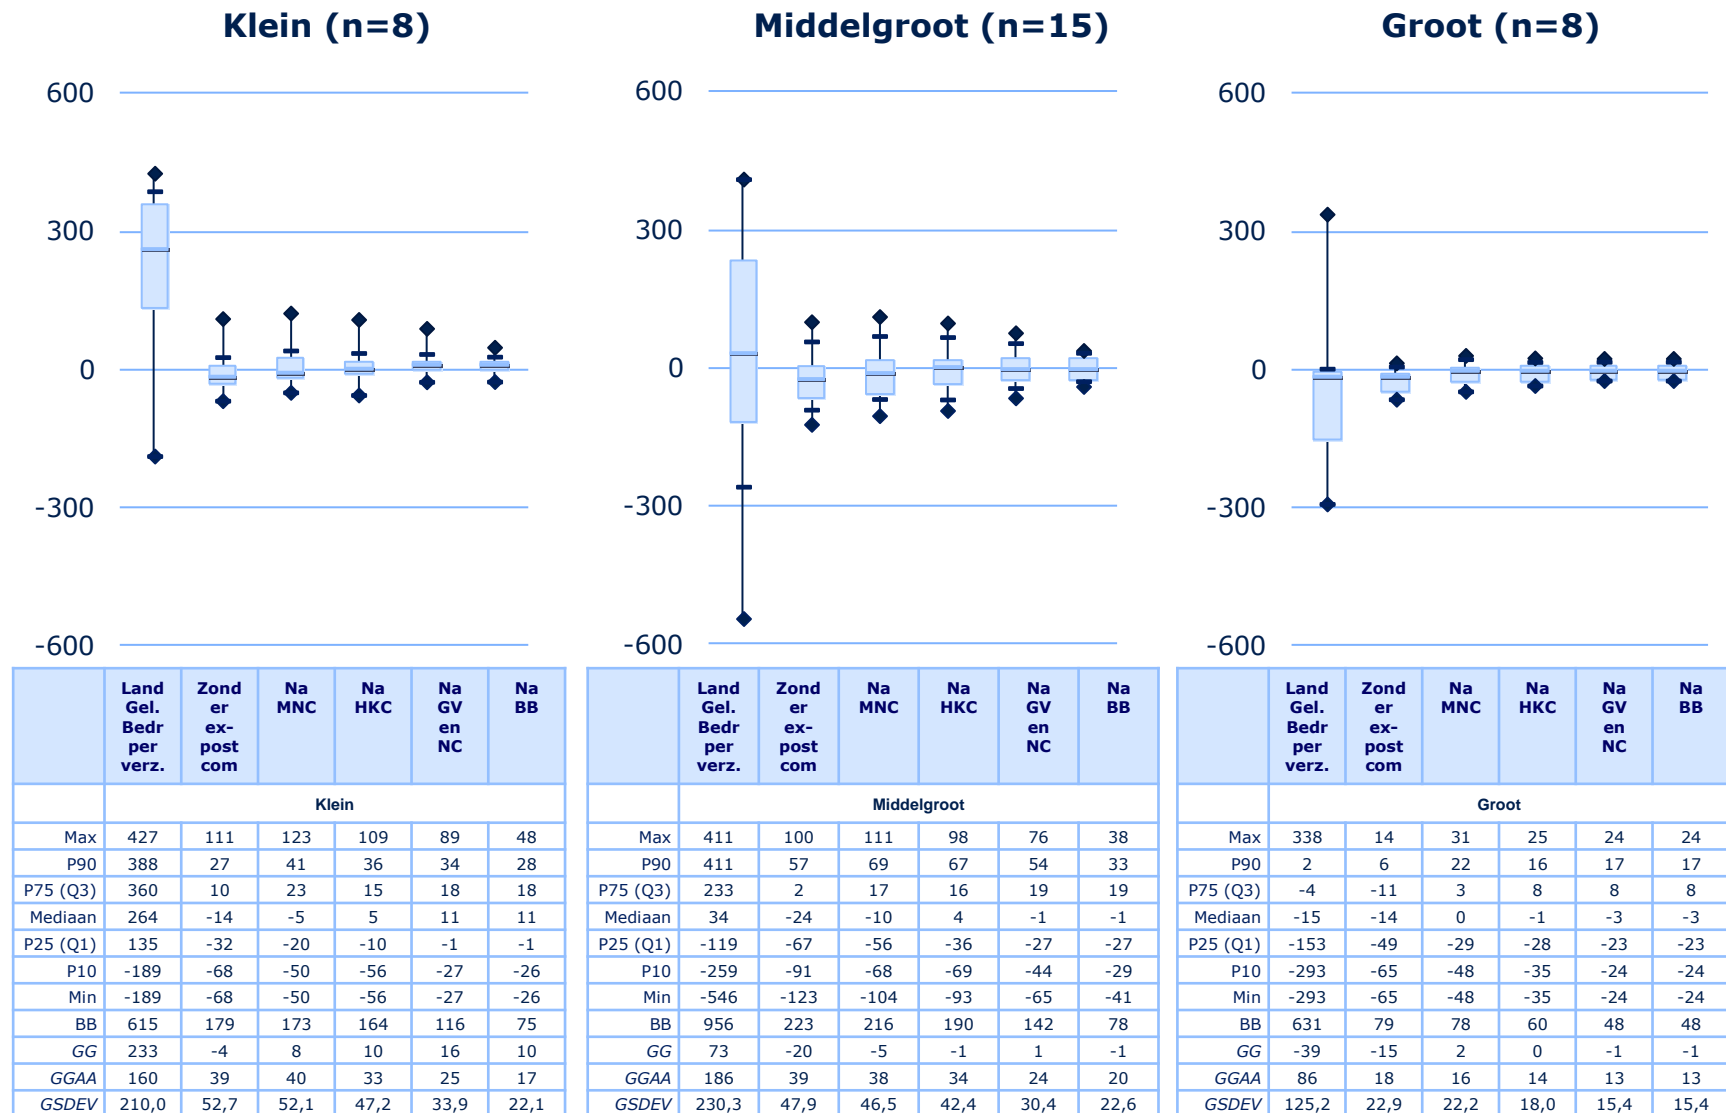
Klein (n=8)

600
300
0
-300
-600

Middelgroot (n=15)

600
300
0
-300
-600

Groot (n=8)

600
300
0
-300
-600

| | Land Gel. Bedr per verz. | Zonder ex-post com | Na MNC | Na HKC | Na GV en NC | Na BB |
|---|---|---|---|---|---|---|
| | Klein | | | | | |
| Max | 427 | 111 | 123 | 109 | 89 | 48 |
| P90 | 388 | 27 | 41 | 36 | 34 | 28 |
| P75 (Q3) | 360 | 10 | 23 | 15 | 18 | 18 |
| Mediaan | 264 | -14 | -5 | 5 | 11 | 11 |
| P25 (Q1) | 135 | -32 | -20 | -10 | -1 | -1 |
| P10 | -189 | -68 | -50 | -56 | -27 | -26 |
| Min | -189 | -68 | -50 | -56 | -27 | -26 |
| BB | 615 | 179 | 173 | 164 | 116 | 75 |
| GG | 233 | -4 | 8 | 10 | 16 | 10 |
| GGAA | 160 | 39 | 40 | 33 | 25 | 17 |
| GSDEV | 210,0 | 52,7 | 52,1 | 47,2 | 33,9 | 22,1 |

| | Land Gel. Bedr per verz. | Zonder ex-post com | Na MNC | Na HKC | Na GV en NC | Na BB |
|---|---|---|---|---|---|---|
| | Middelgroot | | | | | |
| Max | 411 | 100 | 111 | 98 | 76 | 38 |
| P90 | 411 | 57 | 69 | 67 | 54 | 33 |
| P75 (Q3) | 233 | 2 | 17 | 16 | 19 | 19 |
| Mediaan | 34 | -24 | -10 | 4 | -1 | -1 |
| P25 (Q1) | -119 | -67 | -56 | -36 | -27 | -27 |
| P10 | -259 | -91 | -68 | -69 | -44 | -29 |
| Min | -546 | -123 | -104 | -93 | -65 | -41 |
| BB | 956 | 223 | 216 | 190 | 142 | 78 |
| GG | 73 | -20 | -5 | -1 | 1 | -1 |
| GGAA | 186 | 39 | 38 | 34 | 24 | 20 |
| GSDEV | 230,3 | 47,9 | 46,5 | 42,4 | 30,4 | 22,6 |

| | Land Gel. Bedr per verz. | Zonder ex-post com | Na MNC | Na HKC | Na GV en NC | Na BB |
|---|---|---|---|---|---|---|
| | Groot | | | | | |
| Max | 338 | 14 | 31 | 25 | 24 | 24 |
| P90 | 2 | 6 | 22 | 16 | 17 | 17 |
| P75 (Q3) | -4 | -11 | 3 | 8 | 8 | 8 |
| Mediaan | -15 | -14 | 0 | -1 | -3 | -3 |
| P25 (Q1) | -153 | -49 | -29 | -28 | -23 | -23 |
| P10 | -293 | -65 | -48 | -35 | -24 | -24 |
| Min | -293 | -65 | -48 | -35 | -24 | -24 |
| BB | 631 | 79 | 78 | 60 | 48 | 48 |
| GG | -39 | -15 | 2 | 0 | -1 | -1 |
| GGAA | 86 | 18 | 16 | 14 | 13 | 13 |
| GSDEV | 125,2 | 22,9 | 22,2 | 18,0 | 15,4 | 15,4 |